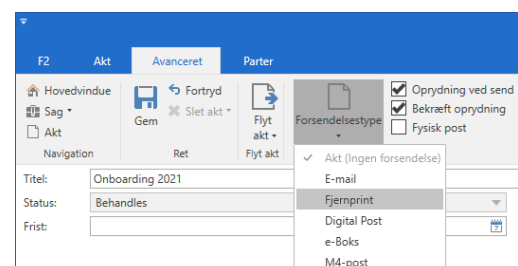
F2 Akt Avanceret Parter

Hovedvindue
Sag
Akt
Navigation

Gem
Fortryd
Slet akt
Ret

Flyt akt
Flyt akt

Forsendelsestype

Oprydning ved send
Bekræft oprydning
Fysisk post

Titel: Onboarding 2021
Status: Behandles
Frist:

Akt (Ingen forsendelse)
E-mail
Fjernprint
Digital Post
e-Boks
M4-post